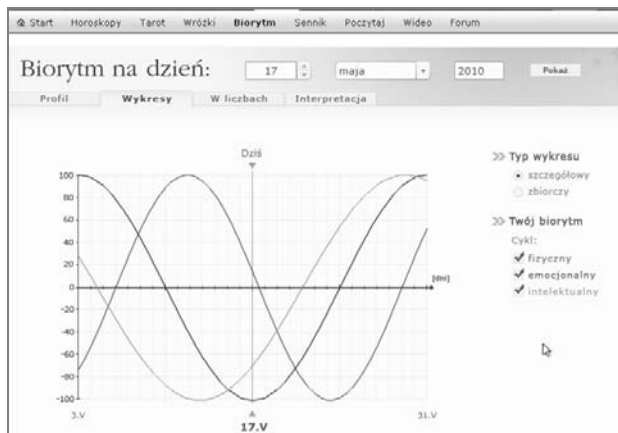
Start Horoskopy Tarot Wróżki Biorytm Sennik Poczytaj Wideo Forum

Biorytm na dzień: 17 maja 2010 Pokaż

Profil Wykresy W liczbach Interpretacja

Dziś

100
80
60
40
20
0
-20
-40
-60
-80
-100

[dni]

3.V 17.V 31.V

>> Typ wykresu
szczegółowy
zbiorczy

>> Twój biorytm
Cykl:
fizyczny
emocjonalny
intelektualny